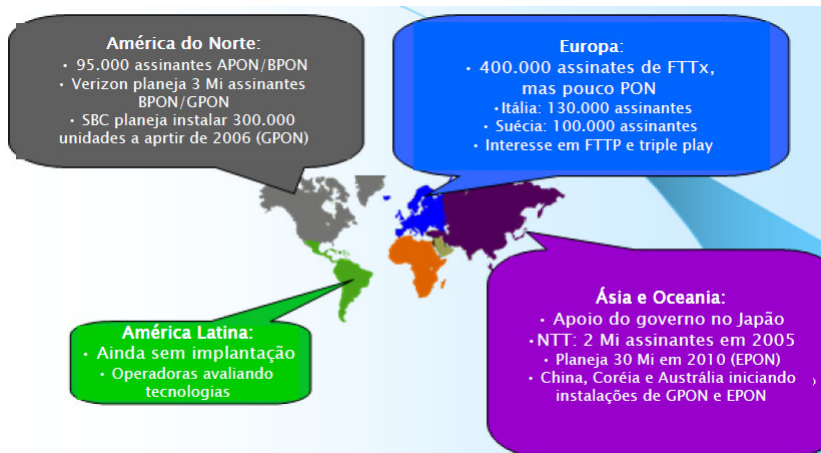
América do Norte:
• 95.000 assinantes APON/BPON
• Verizon planeja 3 Mi assinantes BPON/GPON
• SBC planeja instalar 300.000 unidades a aprtir de 2006 (GPON)

Europa:
• 400.000 assinates de FTTx, mas pouco PON
• Itália: 130.000 assinantes
• Suécia: 100.000 assinantes
• Interesse em FTTP e triple play

América Latina:
• Ainda sem implantação
• Operadoras avaliando tecnologias

Ásia e Oceania:
• Apoio do governo no Japão
• NTT: 2 Mi assinantes em 2005
• Planeja 30 Mi em 2010 (EPON)
• China, Coréia e Austrália iniciando instalações de GPON e EPON